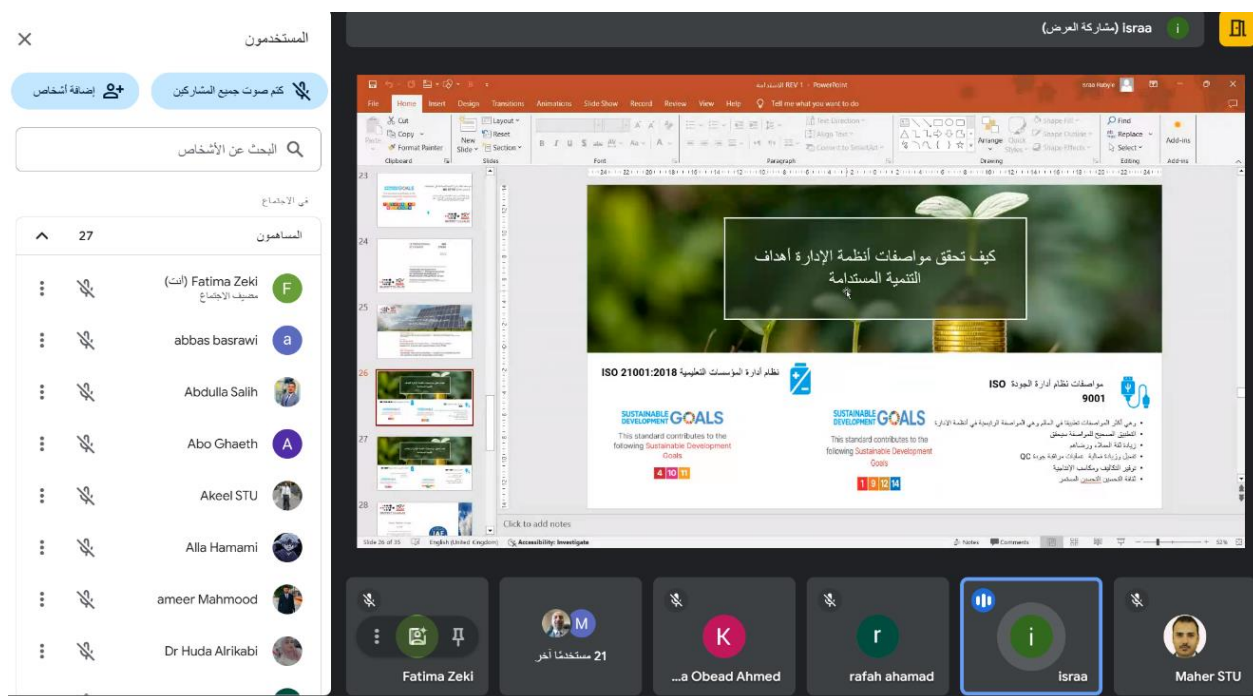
المستخدمون

كتم صوت جميع المشاركين

إضافة أشخاص

البحث عن الأشخاص

في الاجتماع

المساهمون 27

Fatima Zeki (أنت)
مضيف الاجتماع

abbas basrawi

Abdulla Salih

Abo Ghaeth

Akeel STU

Alla Hamami

ameer Mahmood

Dr Huda Alrikabi

israa (مشاركة العرض)

File Home Insert Design Transitions Animations Slide Show Record Review View Help Tell me what you want to do

Cut Copy Format Painter Paste Clipboard New Slide Layout Reset Section Slides Font Paragraph Drawing Editing Find Replace Select Add-ins Arrange Quick Styles

كيف تحقق مواصفات أنظمة الإدارة أهداف التنمية المستدامة

نظام أدارة المؤسسات التعليمية ISO 21001:2018

مواصفات نظام أدارة الجودة ISO 9001

SUSTAINABLE DEVELOPMENT GOALS
This standard contributes to the following Sustainable Development Goals
4 10 11

SUSTAINABLE DEVELOPMENT GOALS
This standard contributes to the following Sustainable Development Goals
1 9 12 14

Click to add notes

Slide 26 of 35 English (United Kingdom) Accessibility: Investigate Notes Comments

23 24 25 26 27 28

Fatima Zeki

21 مستخدمًا آخر

...a Obead Ahmed

rafah ahamad

israa

Maher STU